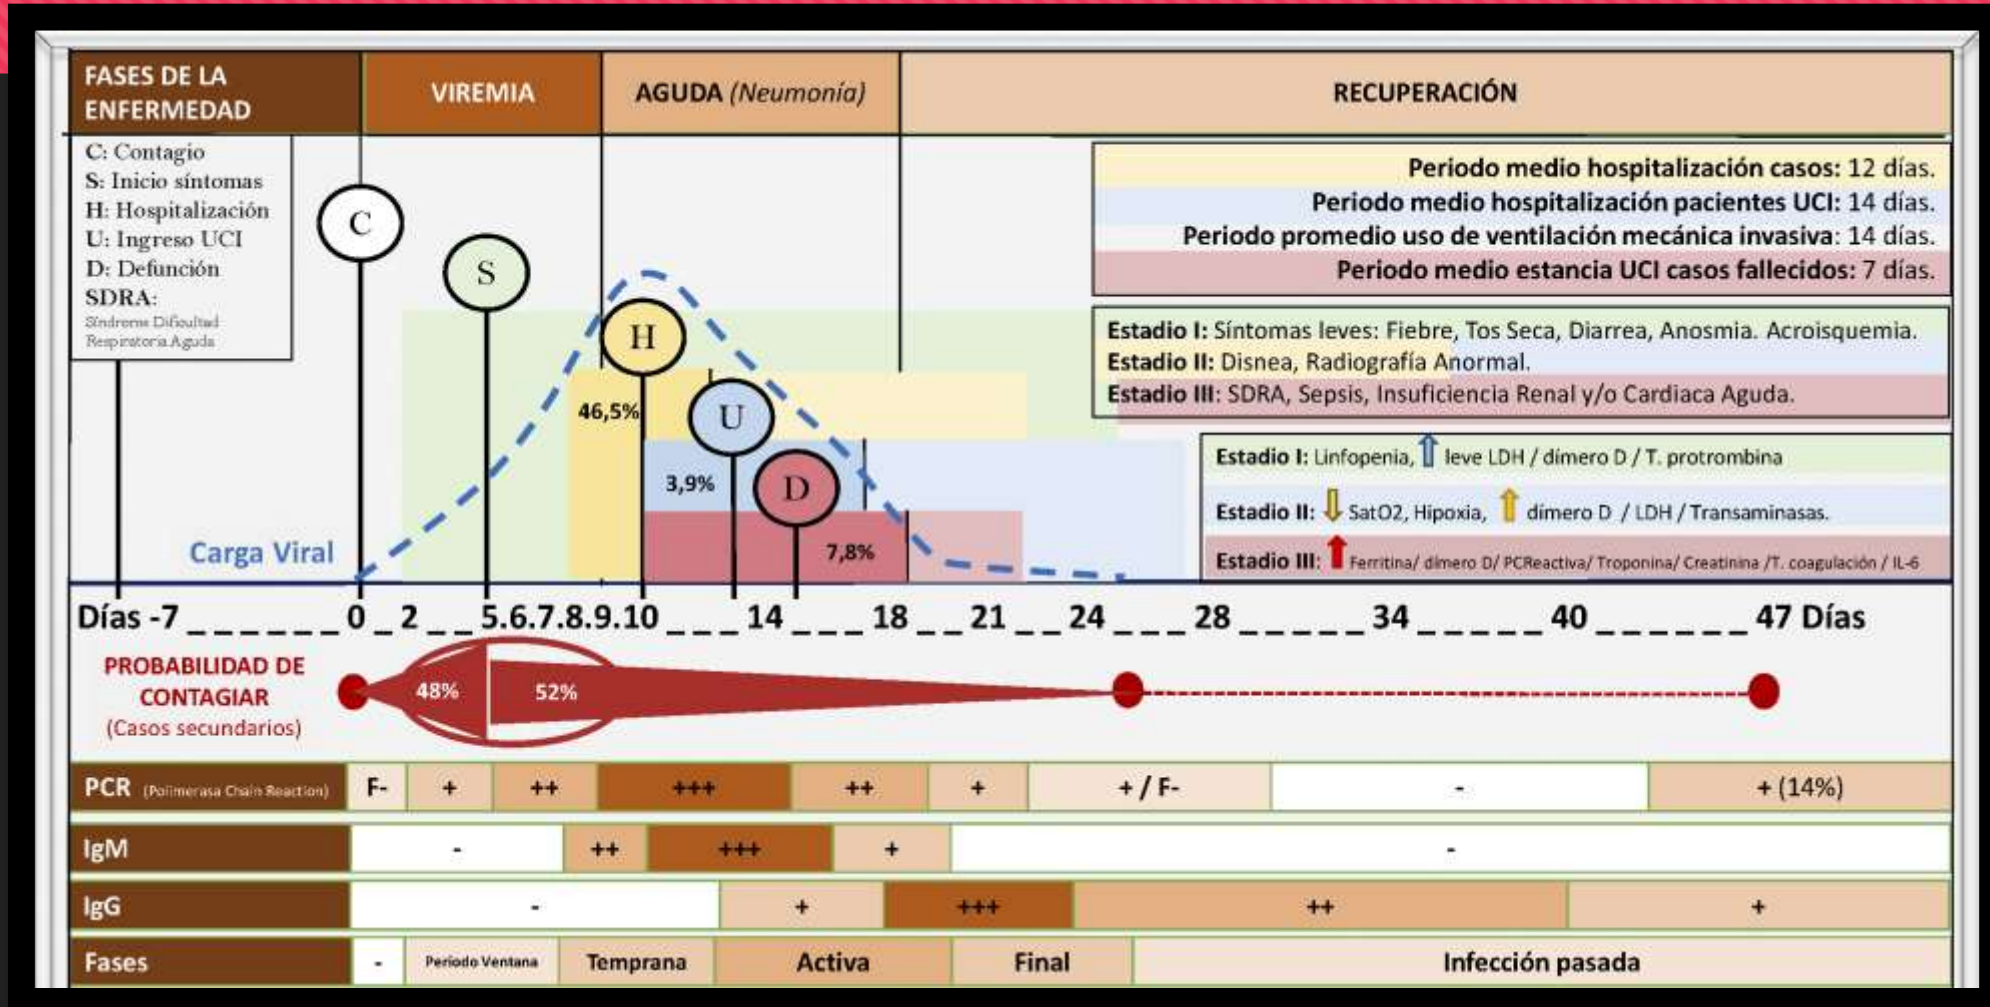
| FASES DE LA ENFERMEDAD | VIREMIA | AGUDA (Neumonía) | RECUPERACIÓN |
|---|---|---|---|

C: Contagio
S: Inicio síntomas
H: Hospitalización
U: Ingreso UCI
D: Defunción
SDRA: Síndrome Dificultad Respiratoria Aguda

C
S
H
U
D

46,5%
3,9%
7,8%

Carga Viral

Periodo medio hospitalización casos: 12 días.
Periodo medio hospitalización pacientes UCI: 14 días.
Periodo promedio uso de ventilación mecánica invasiva: 14 días.
Periodo medio estancia UCI casos fallecidos: 7 días.

Estadio I: Síntomas leves: Fiebre, Tos Seca, Diarrea, Anosmia. Acroisquemia.
Estadio II: Disnea, Radiografía Anormal.
Estadio III: SDRA, Sepsis, Insuficiencia Renal y/o Cardiaca Aguda.

Estadio I: Linfopenia, leve LDH / dimero D / T. protrombina
Estadio II: SatO2, Hipoxia, dimero D / LDH / Transaminasas.
Estadio III: Ferritina/ dimero D/ PCReactiva/ Troponina/ Creatinina /T. coagulación / IL-6

Días -7 _ _ _ _ _ _ 0 _ 2 _ _ 5.6.7.8.9.10 _ _ _ 14 _ _ _ 18 _ _ 21 _ _ 24 _ _ _ 28 _ _ _ _ _ 34 _ _ _ _ _ 40 _ _ _ _ _ _ 47 Días

PROBABILIDAD DE CONTAGIAR
(Casos secundarios)
48%
52%

| PCR (Polimerasa Chain Reaction) | F- | + | ++ | +++ | ++ | + | + / F- | - | + (14%) |
|---|---|---|---|---|---|---|---|---|---|
| IgM | - | ++ | +++ | + | - | | | | |
| IgG | - | + | +++ | ++ | + | | | | |
| Fases | - | Periodo Ventana | Temprana | Activa | Final | Infección pasada | | | |